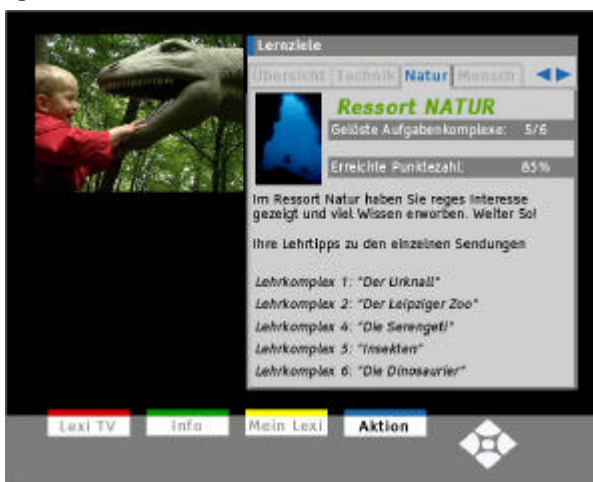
Lernziele

Übersicht Technik Natur Mensch

Ressort NATUR

Gelöste Aufgabenkomplexe: 5/6

Erreichte Punktezahl: 85%

Im Ressort Natur haben Sie reges Interesse gezeigt und viel Wissen erworben. Weiter So!

Ihre Lehrtipps zu den einzelnen Sendungen

Lehrkomplex 1: "Der Urknall"

Lehrkomplex 2: "Der Leipziger Zoo"

Lehrkomplex 4: "Die Serengeti"

Lehrkomplex 5: "Insekten"

Lehrkomplex 6: "Die Dinosaurier"

Lexi TV Info Mein Lexi Aktion